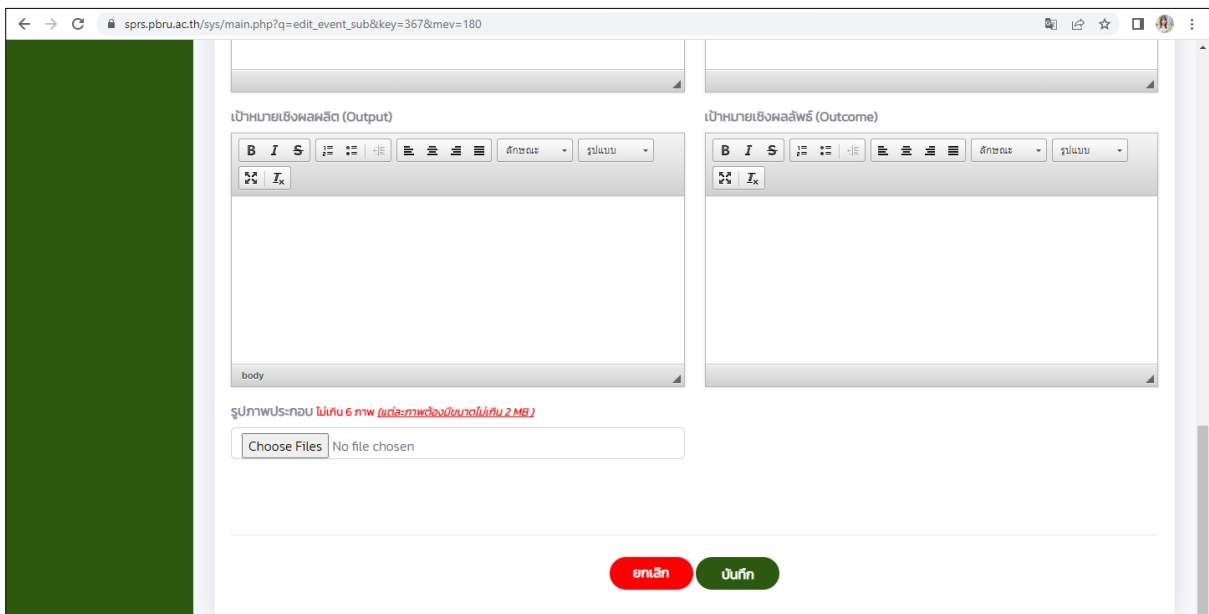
sprs.pbru.ac.th/sys/main.php?q=edit_event_sub&key=367&mev=180

เป้าหมายเชิงผลผลิต (Output)

B I S ลักษณะ รูปแบบ

body

เป้าหมายเชิงผลลัพธ์ (Outcome)

B I S ลักษณะ รูปแบบ

รูปภาพประกอบ ไม่เกิน 6 ภาพ (แต่ละภาพต้องมีขนาดไม่เกิน 2 MB )

Choose Files No file chosen

ยกเลิก บันทึก